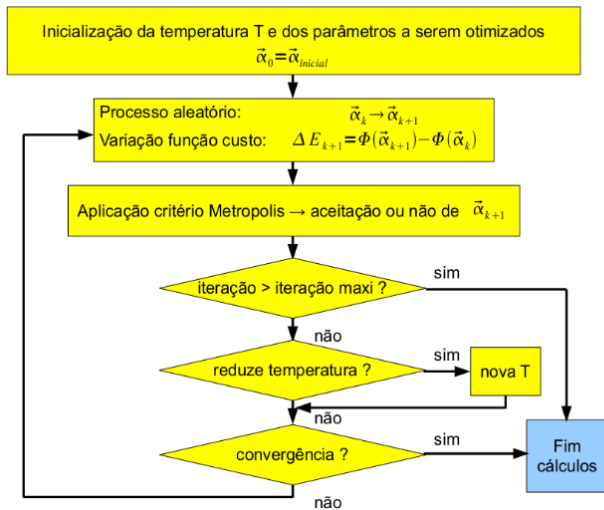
Inicialização da temperatura T e dos parâmetros a serem otimizados
$\vec{\alpha}_0 = \vec{\alpha}_{inicial}$

Processo aleatório: $\vec{\alpha}_k \rightarrow \vec{\alpha}_{k+1}$
Variação função custo: $\Delta E_{k+1} = \Phi(\vec{\alpha}_{k+1}) - \Phi(\vec{\alpha}_k)$

Aplicação critério Metropolis → aceitação ou não de $\vec{\alpha}_{k+1}$

iteração > iteração maxi ?

sim

não

reduze temperatura ?

sim

nova T

não

convergência ?

sim

Fim cálculos

não